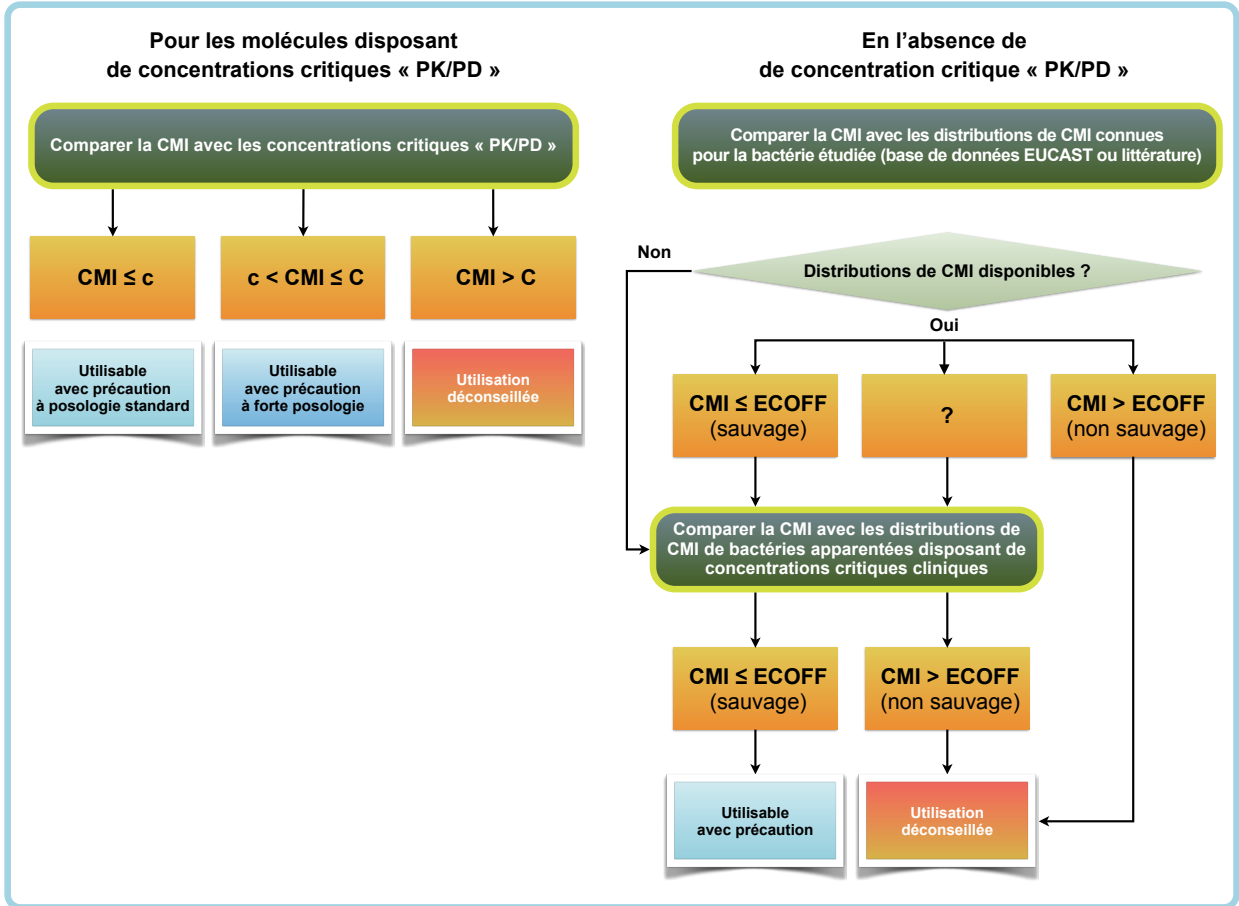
Pour les molécules disposant de concentrations critiques « PK/PD »

Comparer la CMI avec les concentrations critiques « PK/PD »

CMI ≤ c

c < CMI ≤ C

CMI > C

Utilisable avec précaution à posologie standard

Utilisable avec précaution à forte posologie

Utilisation déconseillée

En l'absence de de concentration critique « PK/PD »

Comparer la CMI avec les distributions de CMI connues pour la bactérie étudiée (base de données EUCAST ou littérature)

Non

Distributions de CMI disponibles ?

Oui

CMI ≤ ECOFF (sauvage)

?

CMI > ECOFF (non sauvage)

Comparer la CMI avec les distributions de CMI de bactéries apparentées disposant de concentrations critiques cliniques

CMI ≤ ECOFF (sauvage)

CMI > ECOFF (non sauvage)

Utilisable avec précaution

Utilisation déconseillée